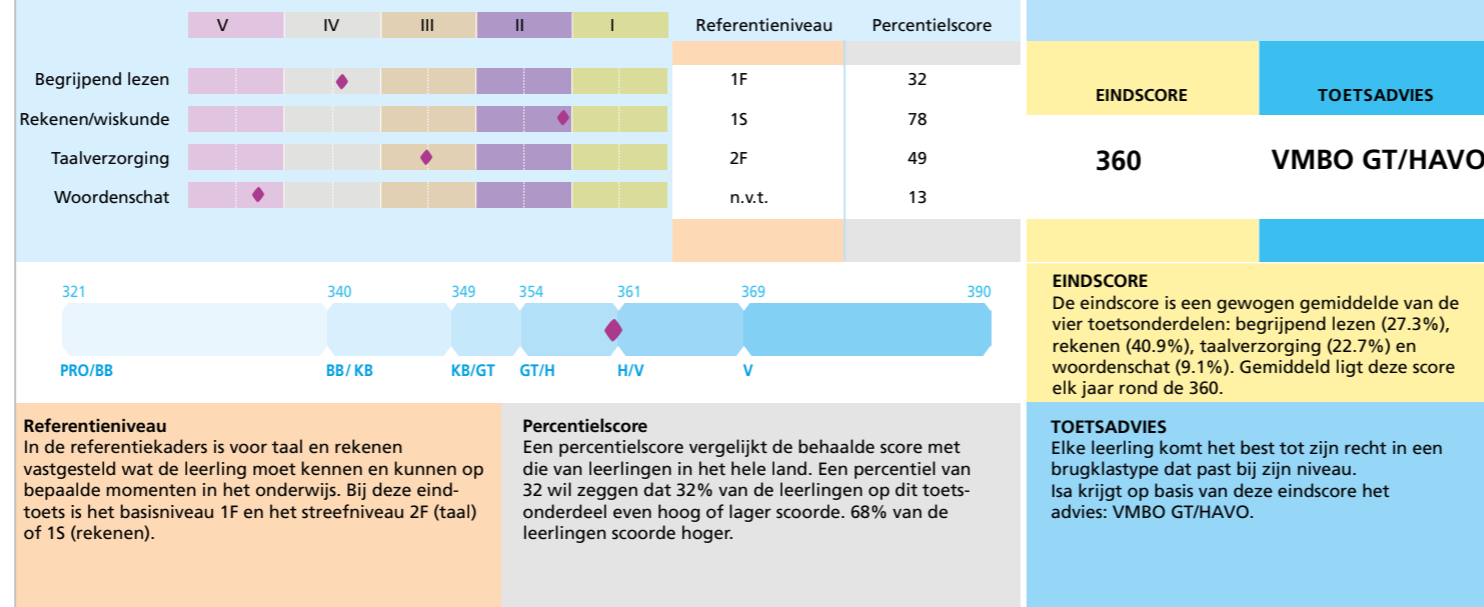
| | V | IV | III | II | I | Referentieniveau | Percentielscore |
|---|---|---|---|---|---|---|---|
| Begrijpend lezen | | | | | | 1F | 32 |
| Rekenen/wiskunde | | | | | | 1S | 78 |
| Taalverzorging | | | | | | 2F | 49 |
| Woordenschat | | | | | | n.v.t. | 13 |

EINDSCORE

TOETSADVIES

360

VMBO GT/HAVO

321 340 349 354 361 369 390

PRO/BB BB/ KB KB/GT GT/H H/V V

EINDSCORE
De eindscore is een gewogen gemiddelde van de vier toetsonderdelen: begrijpend lezen (27.3%), rekenen (40.9%), taalverzorging (22.7%) en woordenschat (9.1%). Gemiddeld ligt deze score elk jaar rond de 360.

Referentieniveau
In de referentiekaders is voor taal en rekenen vastgesteld wat de leerling moet kennen en kunnen op bepaalde momenten in het onderwijs. Bij deze eindtoets is het basisniveau 1F en het streefniveau 2F (taal) of 1S (rekenen).

Percentielscore
Een percentielscore vergelijkt de behaalde score met die van leerlingen in het hele land. Een percentiel van 32 wil zeggen dat 32% van de leerlingen op dit toetsonderdeel even hoog of lager scoorde. 68% van de leerlingen scoorde hoger.

TOETSADVIES
Elke leerling komt het best tot zijn recht in een brugklastype dat past bij zijn niveau.
Isa krijgt op basis van deze eindscore het advies: VMBO GT/HAVO.